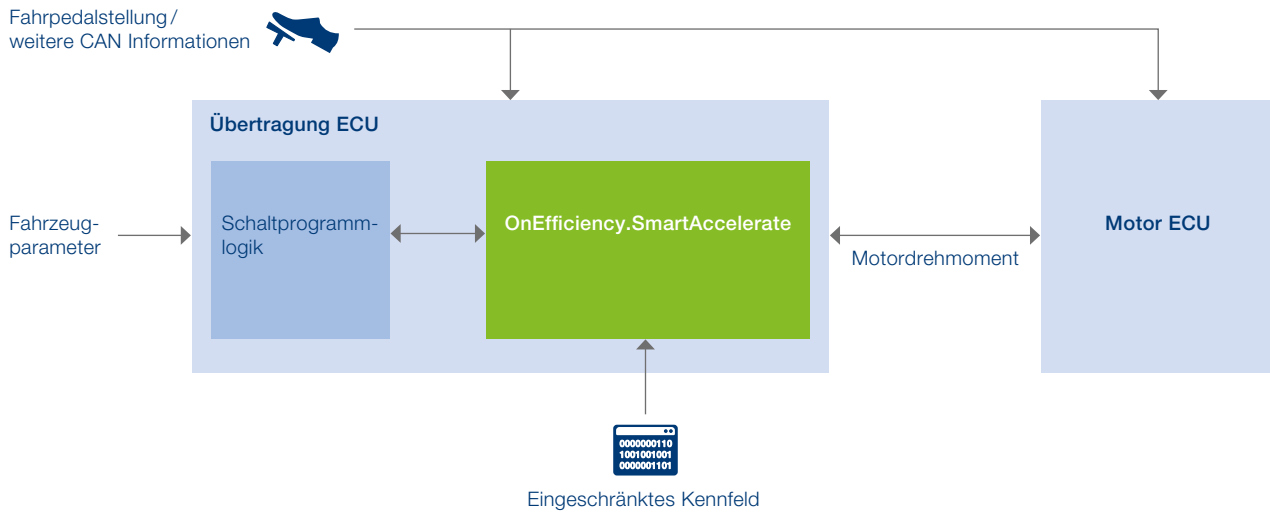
Fahrpedalstellung / weitere CAN Informationen

Übertragung ECU

Fahrzeugparameter

Schaltprogrammlogik

OnEfficiency.SmartAccelerate

Motordrehmoment

Motor ECU

0000000110
1001001001
0000001101

Eingeschränktes Kennfeld